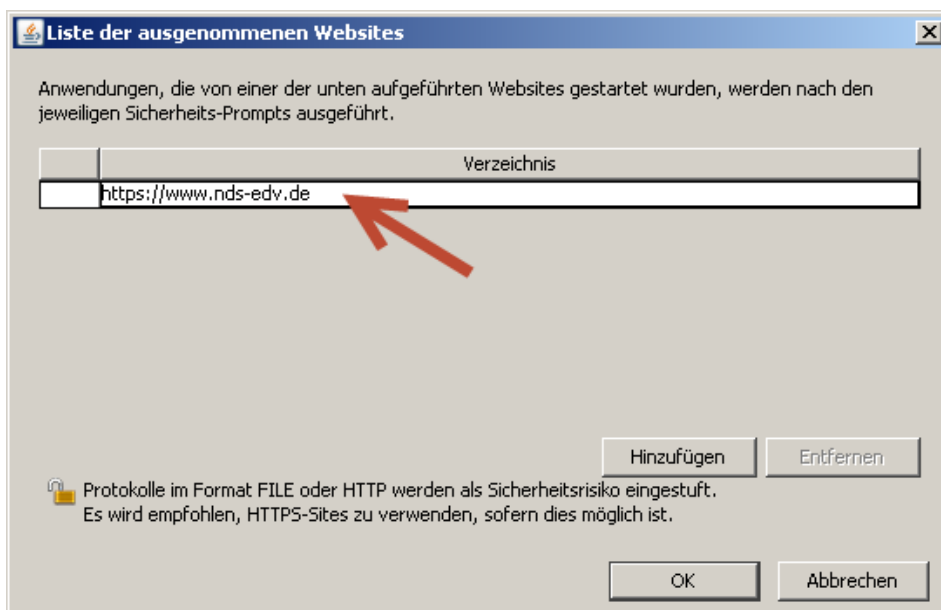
Liste der ausgenommenen Websites

Anwendungen, die von einer der unten aufgeführten Websites gestartet wurden, werden nach den jeweiligen Sicherheits-Prompts ausgeführt.

| | Verzeichnis |
|---|---|
| | https://www.nds-edv.de |

Hinzufügen
Entfernen

Protokolle im Format FILE oder HTTP werden als Sicherheitsrisiko eingestuft. Es wird empfohlen, HTTPS-Sites zu verwenden, sofern dies möglich ist.

OK
Abbrechen